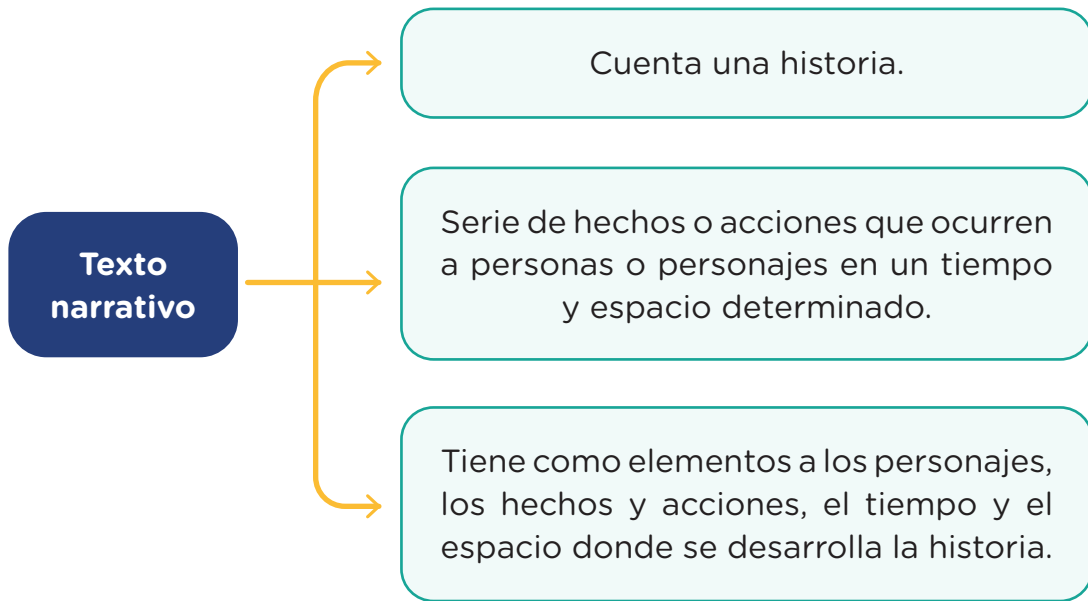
Texto narrativo

Cuenta una historia.

Serie de hechos o acciones que ocurren a personas o personajes en un tiempo y espacio determinado.

Tiene como elementos a los personajes, los hechos y acciones, el tiempo y el espacio donde se desarrolla la historia.